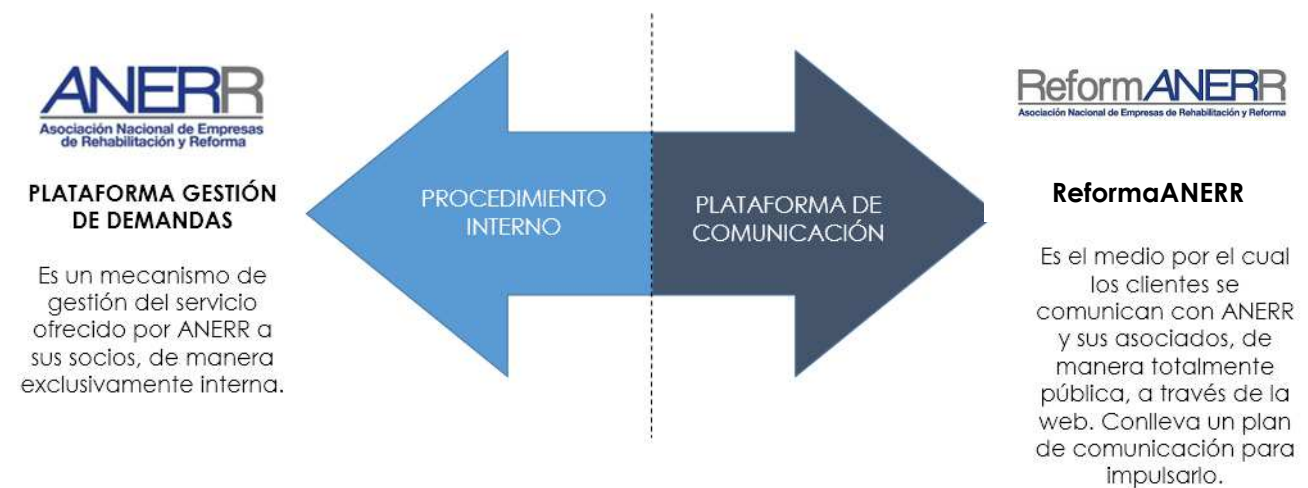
ANERR
Asociación Nacional de Empresas de Rehabilitación y Reforma

PLATAFORMA GESTIÓN DE DEMANDAS

Es un mecanismo de gestión del servicio ofrecido por ANERR a sus socios, de manera exclusivamente interna.

PROCEDIMIENTO INTERNO

PLATAFORMA DE COMUNICACIÓN

ReformANERR
Asociación Nacional de Empresas de Rehabilitación y Reforma

ReformaANERR

Es el medio por el cual los clientes se comunican con ANERR y sus asociados, de manera totalmente pública, a través de la web. Conlleva un plan de comunicación para impulsarlo.